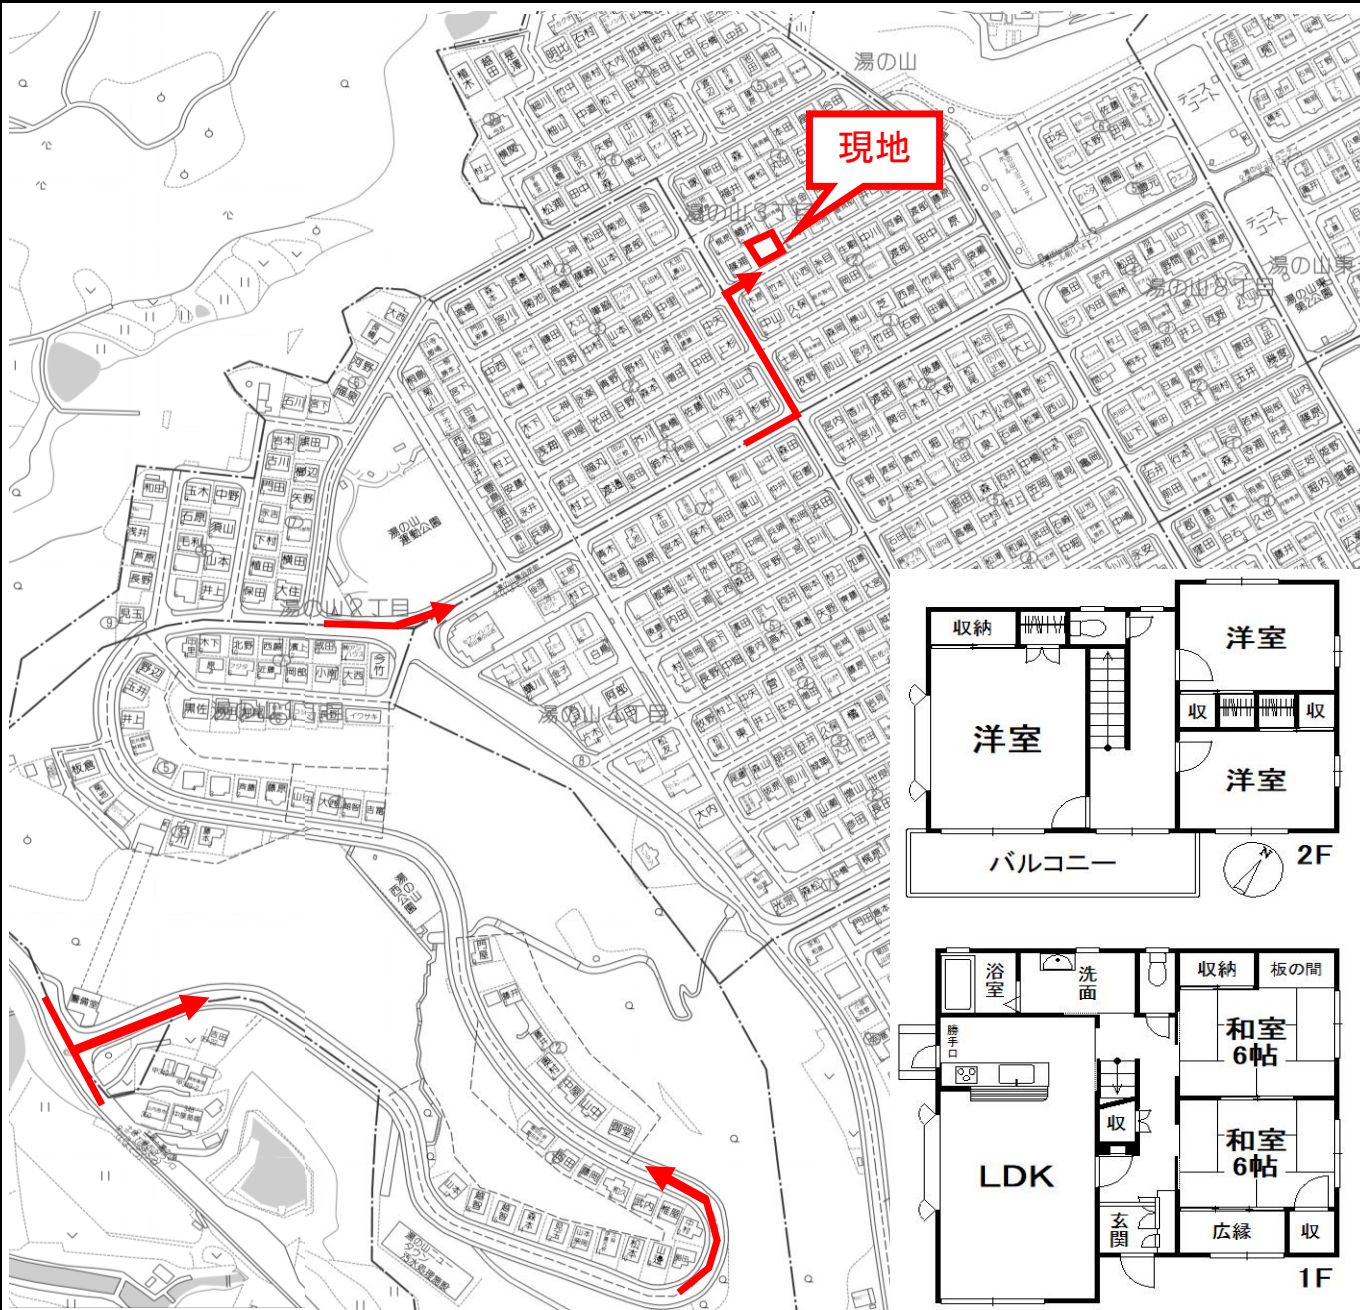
湯の山

現地

湯の山3丁目

湯の山8丁目

湯の山東

湯の山2丁目

湯の山運動公園

湯の山4丁目

2F

収納

洋室

洋室

収

収

洋室

バルコニー

浴室

洗面

収納

板の間

勝手口

和室6帖

収

LDK

和室6帖

玄関

広縁

収

1F